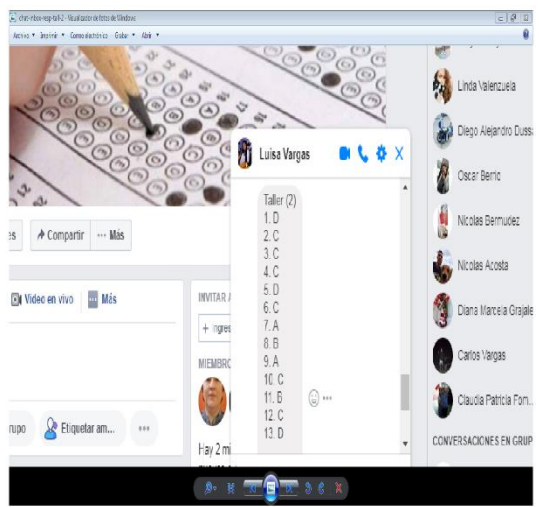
chat-inbox-resp-taller2 - Visualizador de fotos de Windows
Archivo ▾ Imprimir ▾ Correo electrónico Grabar ▾ Abrir ▾

es
Compartir
··· Más

Video en vivo
Más

INVITAR A
+ Ingres
MIEMBRO
rupo
Etiquetar am...
···
Hay 2 mi

Luisa Vargas
X

Taller (2)
1. D
2. C
3. C
4. C
5. D
6. C
7. A
8. B
9. A
10. C
11. B
12. C
13. D

Linda Valenzuela
Diego Alejandro Duss
Oscar Berrio
Nicolas Bermudez
Nicolas Acosta
Diana Marcela Grajale
Carlos Vargas
Claudia Patricia Forn...
CONVERSACIONES EN GRUP